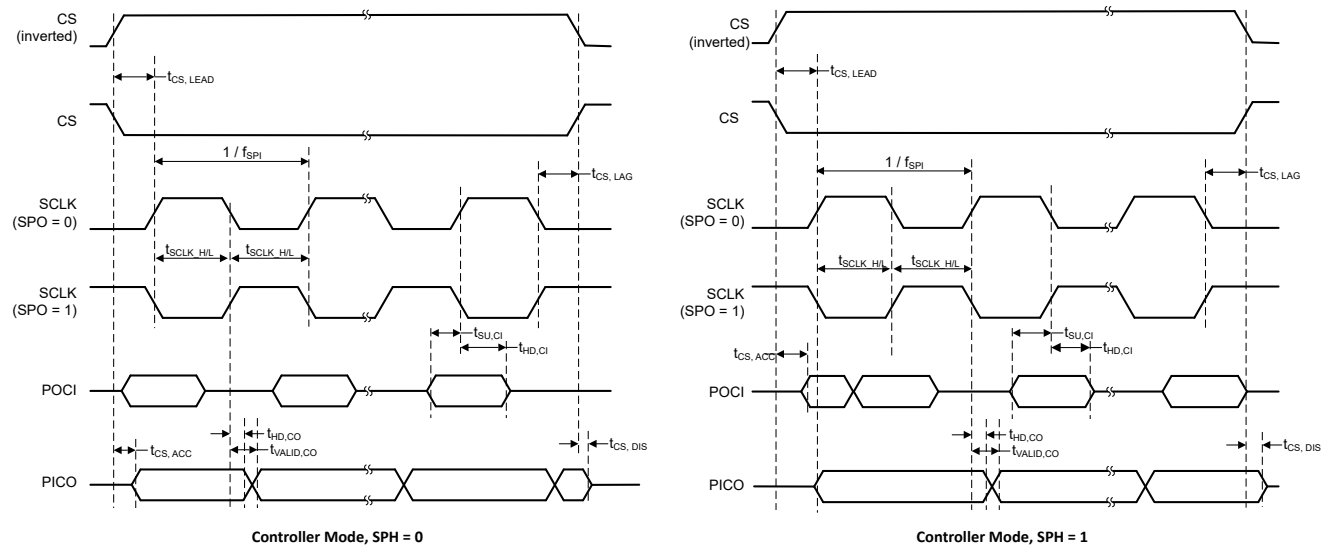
CS (inverted)

$t_{CS, LEAD}$

CS

$1 / f_{SPI}$

$t_{CS, LAG}$

SCLK (SPO = 0)

$t_{SCLK\_H/L}$ $t_{SCLK\_H/L}$

SCLK (SPO = 1)

$t_{SU,CI}$

$t_{HD,CI}$

POCI

$t_{HD,CO}$

$t_{CS, ACC}$

$t_{VALID,CO}$

$t_{CS, DIS}$

PICO

Controller Mode, SPH = 0

CS (inverted)

$t_{CS, LEAD}$

CS

$1 / f_{SPI}$

$t_{CS, LAG}$

SCLK (SPO = 0)

$t_{SCLK\_H/L}$ $t_{SCLK\_H/L}$

SCLK (SPO = 1)

$t_{SU,CI}$

$t_{CS, ACC}$

$t_{HD,CI}$

POCI

$t_{HD,CO}$

$t_{VALID,CO}$

$t_{CS, DIS}$

PICO

Controller Mode, SPH = 1